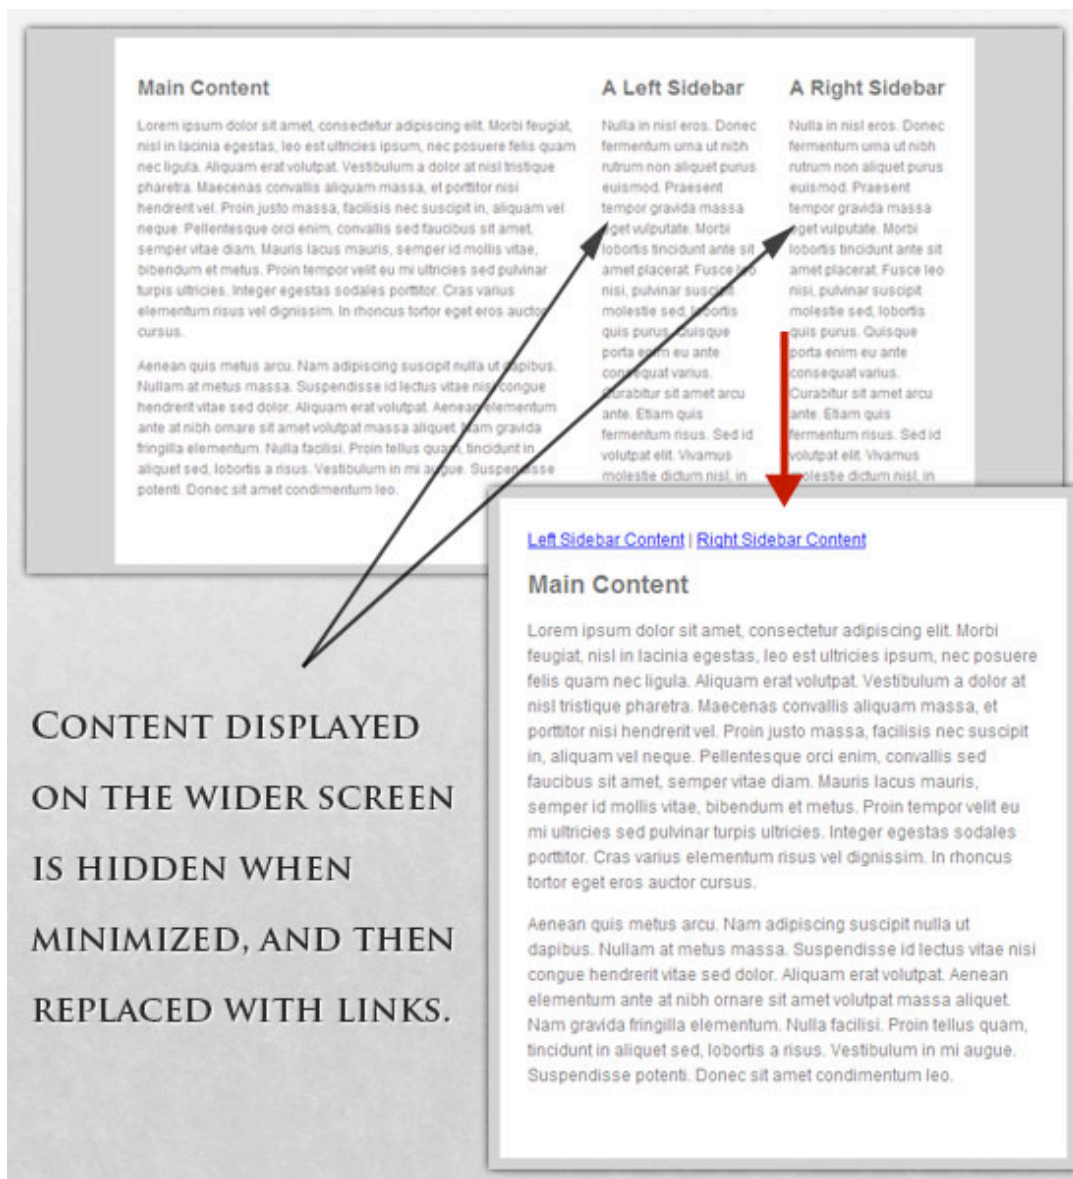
Main Content

Lorem ipsum dolor sit amet, consectetur adipiscing elit. Morbi feugiat, nisl in lacinia egestas, leo est ultricies ipsum, nec posuere felis quam nec ligula. Aliquam erat volutpat. Vestibulum a dolor at nisl tristique pharetra. Maecenas convallis aliquam massa, et porttitor nisi hendrerit vel. Proin justo massa, facilisis nec suscipit in, aliquam vel neque. Pellentesque orci enim, convallis sed faucibus sit amet, semper vitae diam. Mauris lacus mauris, semper id mollis vitae, bibendum et metus. Proin tempor velit eu mi ultricies sed pulvinar turpis ultricies. Integer egestas sodales porttitor. Cras varius elementum risus vel dignissim. In rhoncus tortor eget eros auctor cursus.

Aenean quis metus arcu. Nam adipiscing suscipit nulla ut dapibus. Nullam at metus massa. Suspendisse id lectus vitae nisi congue hendrerit vitae sed dolor. Aliquam erat volutpat. Aenean elementum ante at nibh ornare sit amet volutpat massa aliquet. Nam gravida fringilla elementum. Nulla facilisi. Proin tellus quam, tincidunt in aliquet sed, lobortis a risus. Vestibulum in mi augue. Suspendisse potenti. Donec sit amet condimentum leo.

A Left Sidebar

Nulla in nisl eros. Donec fermentum urna ut nibh rutrum non aliquet purus euismod. Praesent tempor gravida massa eget vulputate. Morbi lobortis tincidunt ante sit amet placerat. Fusce leo nisi, pulvinar suscipit molestie sed, lobortis quis purus. Quisque porta enim eu ante consequat varius. Curabitur sit amet arcu ante. Etiam quis fermentum risus. Sed id volutpat elit. Vivamus molestie dictum nisl, in

A Right Sidebar

Nulla in nisl eros. Donec fermentum urna ut nibh rutrum non aliquet purus euismod. Praesent tempor gravida massa eget vulputate. Morbi lobortis tincidunt ante sit amet placerat. Fusce leo nisi, pulvinar suscipit molestie sed, lobortis quis purus. Quisque porta enim eu ante consequat varius. Curabitur sit amet arcu ante. Etiam quis fermentum risus. Sed id volutpat elit. Vivamus molestie dictum nisl, in

Content displayed on the wider screen is hidden when minimized, and then replaced with links.

Left Sidebar Content | Right Sidebar Content

Main Content

Lorem ipsum dolor sit amet, consectetur adipiscing elit. Morbi feugiat, nisl in lacinia egestas, leo est ultricies ipsum, nec posuere felis quam nec ligula. Aliquam erat volutpat. Vestibulum a dolor at nisl tristique pharetra. Maecenas convallis aliquam massa, et porttitor nisi hendrerit vel. Proin justo massa, facilisis nec suscipit in, aliquam vel neque. Pellentesque orci enim, convallis sed faucibus sit amet, semper vitae diam. Mauris lacus mauris, semper id mollis vitae, bibendum et metus. Proin tempor velit eu mi ultricies sed pulvinar turpis ultricies. Integer egestas sodales porttitor. Cras varius elementum risus vel dignissim. In rhoncus tortor eget eros auctor cursus.

Aenean quis metus arcu. Nam adipiscing suscipit nulla ut dapibus. Nullam at metus massa. Suspendisse id lectus vitae nisi congue hendrerit vitae sed dolor. Aliquam erat volutpat. Aenean elementum ante at nibh ornare sit amet volutpat massa aliquet. Nam gravida fringilla elementum. Nulla facilisi. Proin tellus quam, tincidunt in aliquet sed, lobortis a risus. Vestibulum in mi augue. Suspendisse potenti. Donec sit amet condimentum leo.